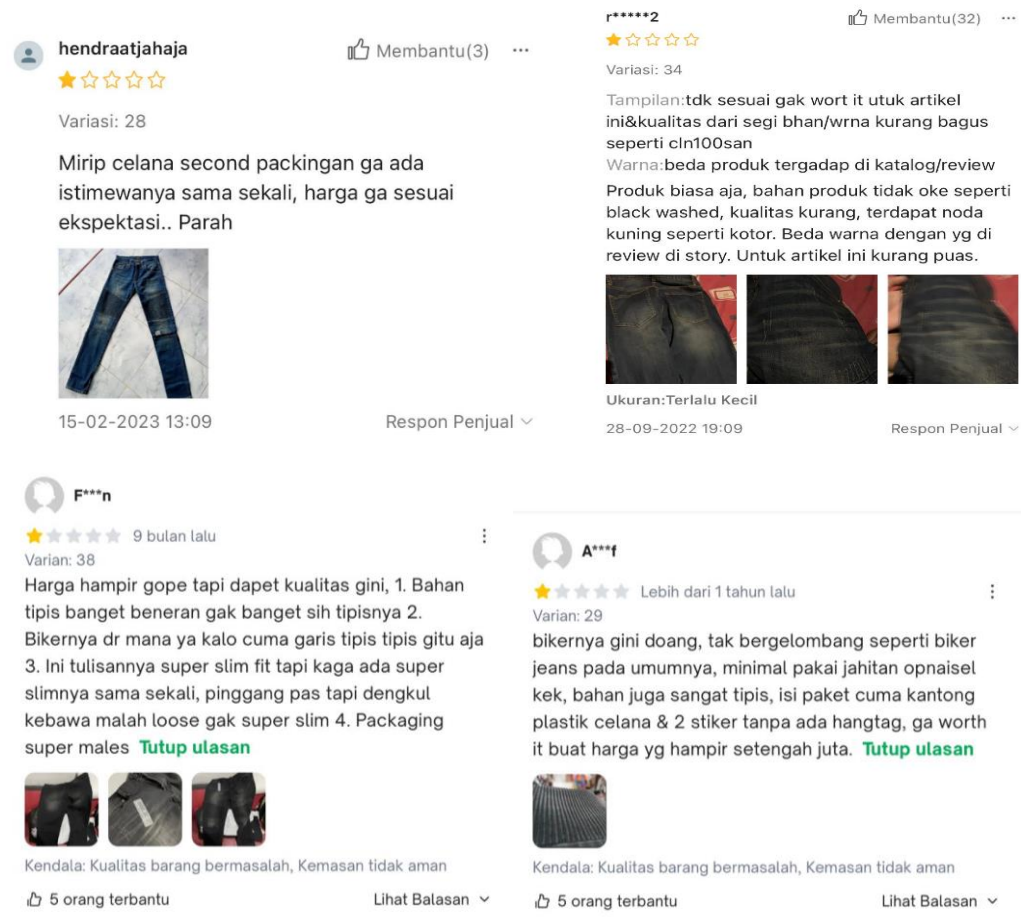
hendraatjahaja

Membantu(3) ···

Variasi: 28

Mirip celana second packingan ga ada istimewanya sama sekali, harga ga sesuai ekspektasi.. Parah

15-02-2023 13:09

Respon Penjual

r*****2

Membantu(32) ···

Variasi: 34

Tampilan:tdk sesuai gak wort it utuk artikel ini&kualitas dari segi bhan/wrna kurang bagus seperti cln100san

Warna:beda produk tergadap di katalog/review

Produk biasa aja, bahan produk tidak oke seperti black washed, kualitas kurang, terdapat noda kuning seperti kotor. Beda warna dengan yg di review di story. Untuk artikel ini kurang puas.

Ukuran:Terlalu Kecil

28-09-2022 19:09

Respon Penjual

F***n

9 bulan lalu

Varian: 38

Harga hampir gope tapi dapet kualitas gini, 1. Bahan tipis banget beneran gak banget sih tipisnya 2. Bikernya dr mana ya kalo cuma garis tipis tipis gitu aja 3. Ini tulisannya super slim fit tapi kaga ada super slimnya sama sekali, pinggang pas tapi dengkul kebawa malah loose gak super slim 4. Packaging super males Tutup ulasan

Kendala: Kualitas barang bermasalah, Kemasan tidak aman

5 orang terbantu

Lihat Balasan

A***f

Lebih dari 1 tahun lalu

Varian: 29

bikernya gini doang, tak bergelombang seperti biker jeans pada umumnya, minimal pakai jahitan opnaisel kek, bahan juga sangat tipis, isi paket cuma kantong plastik celana & 2 stiker tanpa ada hangtag, ga worth it buat harga yg hampir setengah juta. Tutup ulasan

Kendala: Kualitas barang bermasalah, Kemasan tidak aman

5 orang terbantu

Lihat Balasan